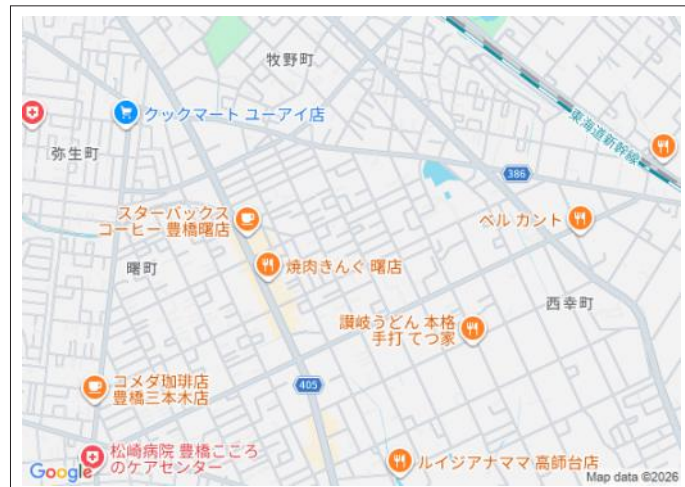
牧野町

クックマート ユーアイ店

弥生町

東海道新幹線

386

スターバックス コーヒー 豊橋曙店

ベル カント

焼肉きんぐ 曙店

曙町

西幸町

讃岐うどん 本格 手打 てつ家

405

コメダ珈琲店 豊橋三本木店

松崎病院 豊橋こころ のケアセンター

ルイジアナママ 高師台店

Google

Map data ©2026